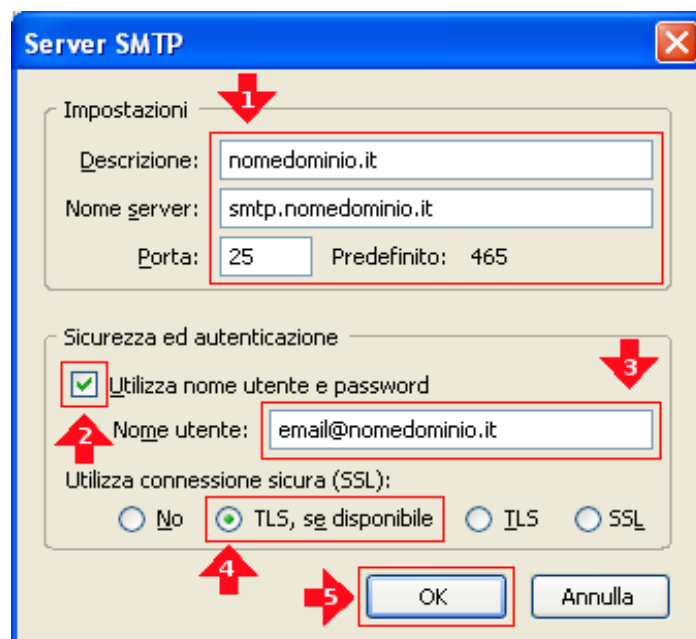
Server SMTP

Impostazioni

1

Descrizione: nomedominio.it

Nome server: smtp.nomedominio.it

Porta: 25 Predefinito: 465

Sicurezza ed autenticazione

3

Utilizza nome utente e password

2

Nome utente: email@nomedominio.it

Utilizza connessione sicura (SSL):

No TLS, se disponibile TLS SSL

4

5

OK Annulla